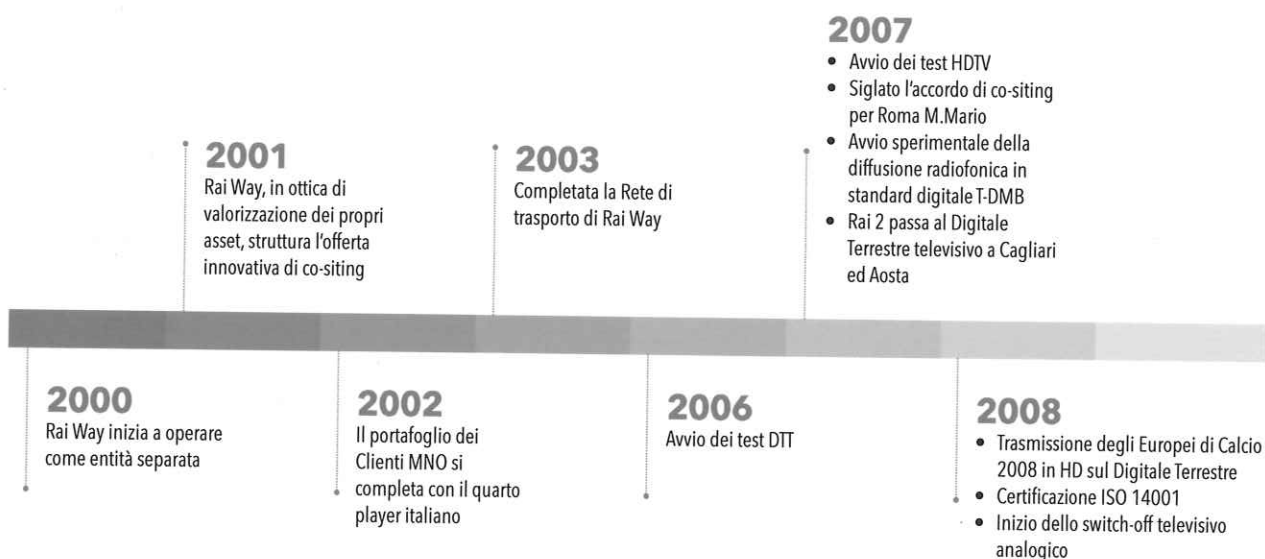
2007
• Avvio dei test HDTV
• Siglato l'accordo di co-siting per Roma M.Mario
• Avvio sperimentale della diffusione radiofonica in standard digitale T-DMB
• Rai 2 passa al Digitale Terrestre televisivo a Cagliari ed Aosta

2001
Rai Way, in ottica di valorizzazione dei propri asset, struttura l'offerta innovativa di co-siting

2003
Completata la Rete di trasporto di Rai Way

2000
Rai Way inizia a operare come entità separata

2002
Il portafoglio dei Clienti MNO si completa con il quarto player italiano

2006
Avvio dei test DTT

2008
• Trasmissione degli Europei di Calcio 2008 in HD sul Digitale Terrestre
• Certificazione ISO 14001
• Inizio dello switch-off televisivo analogico